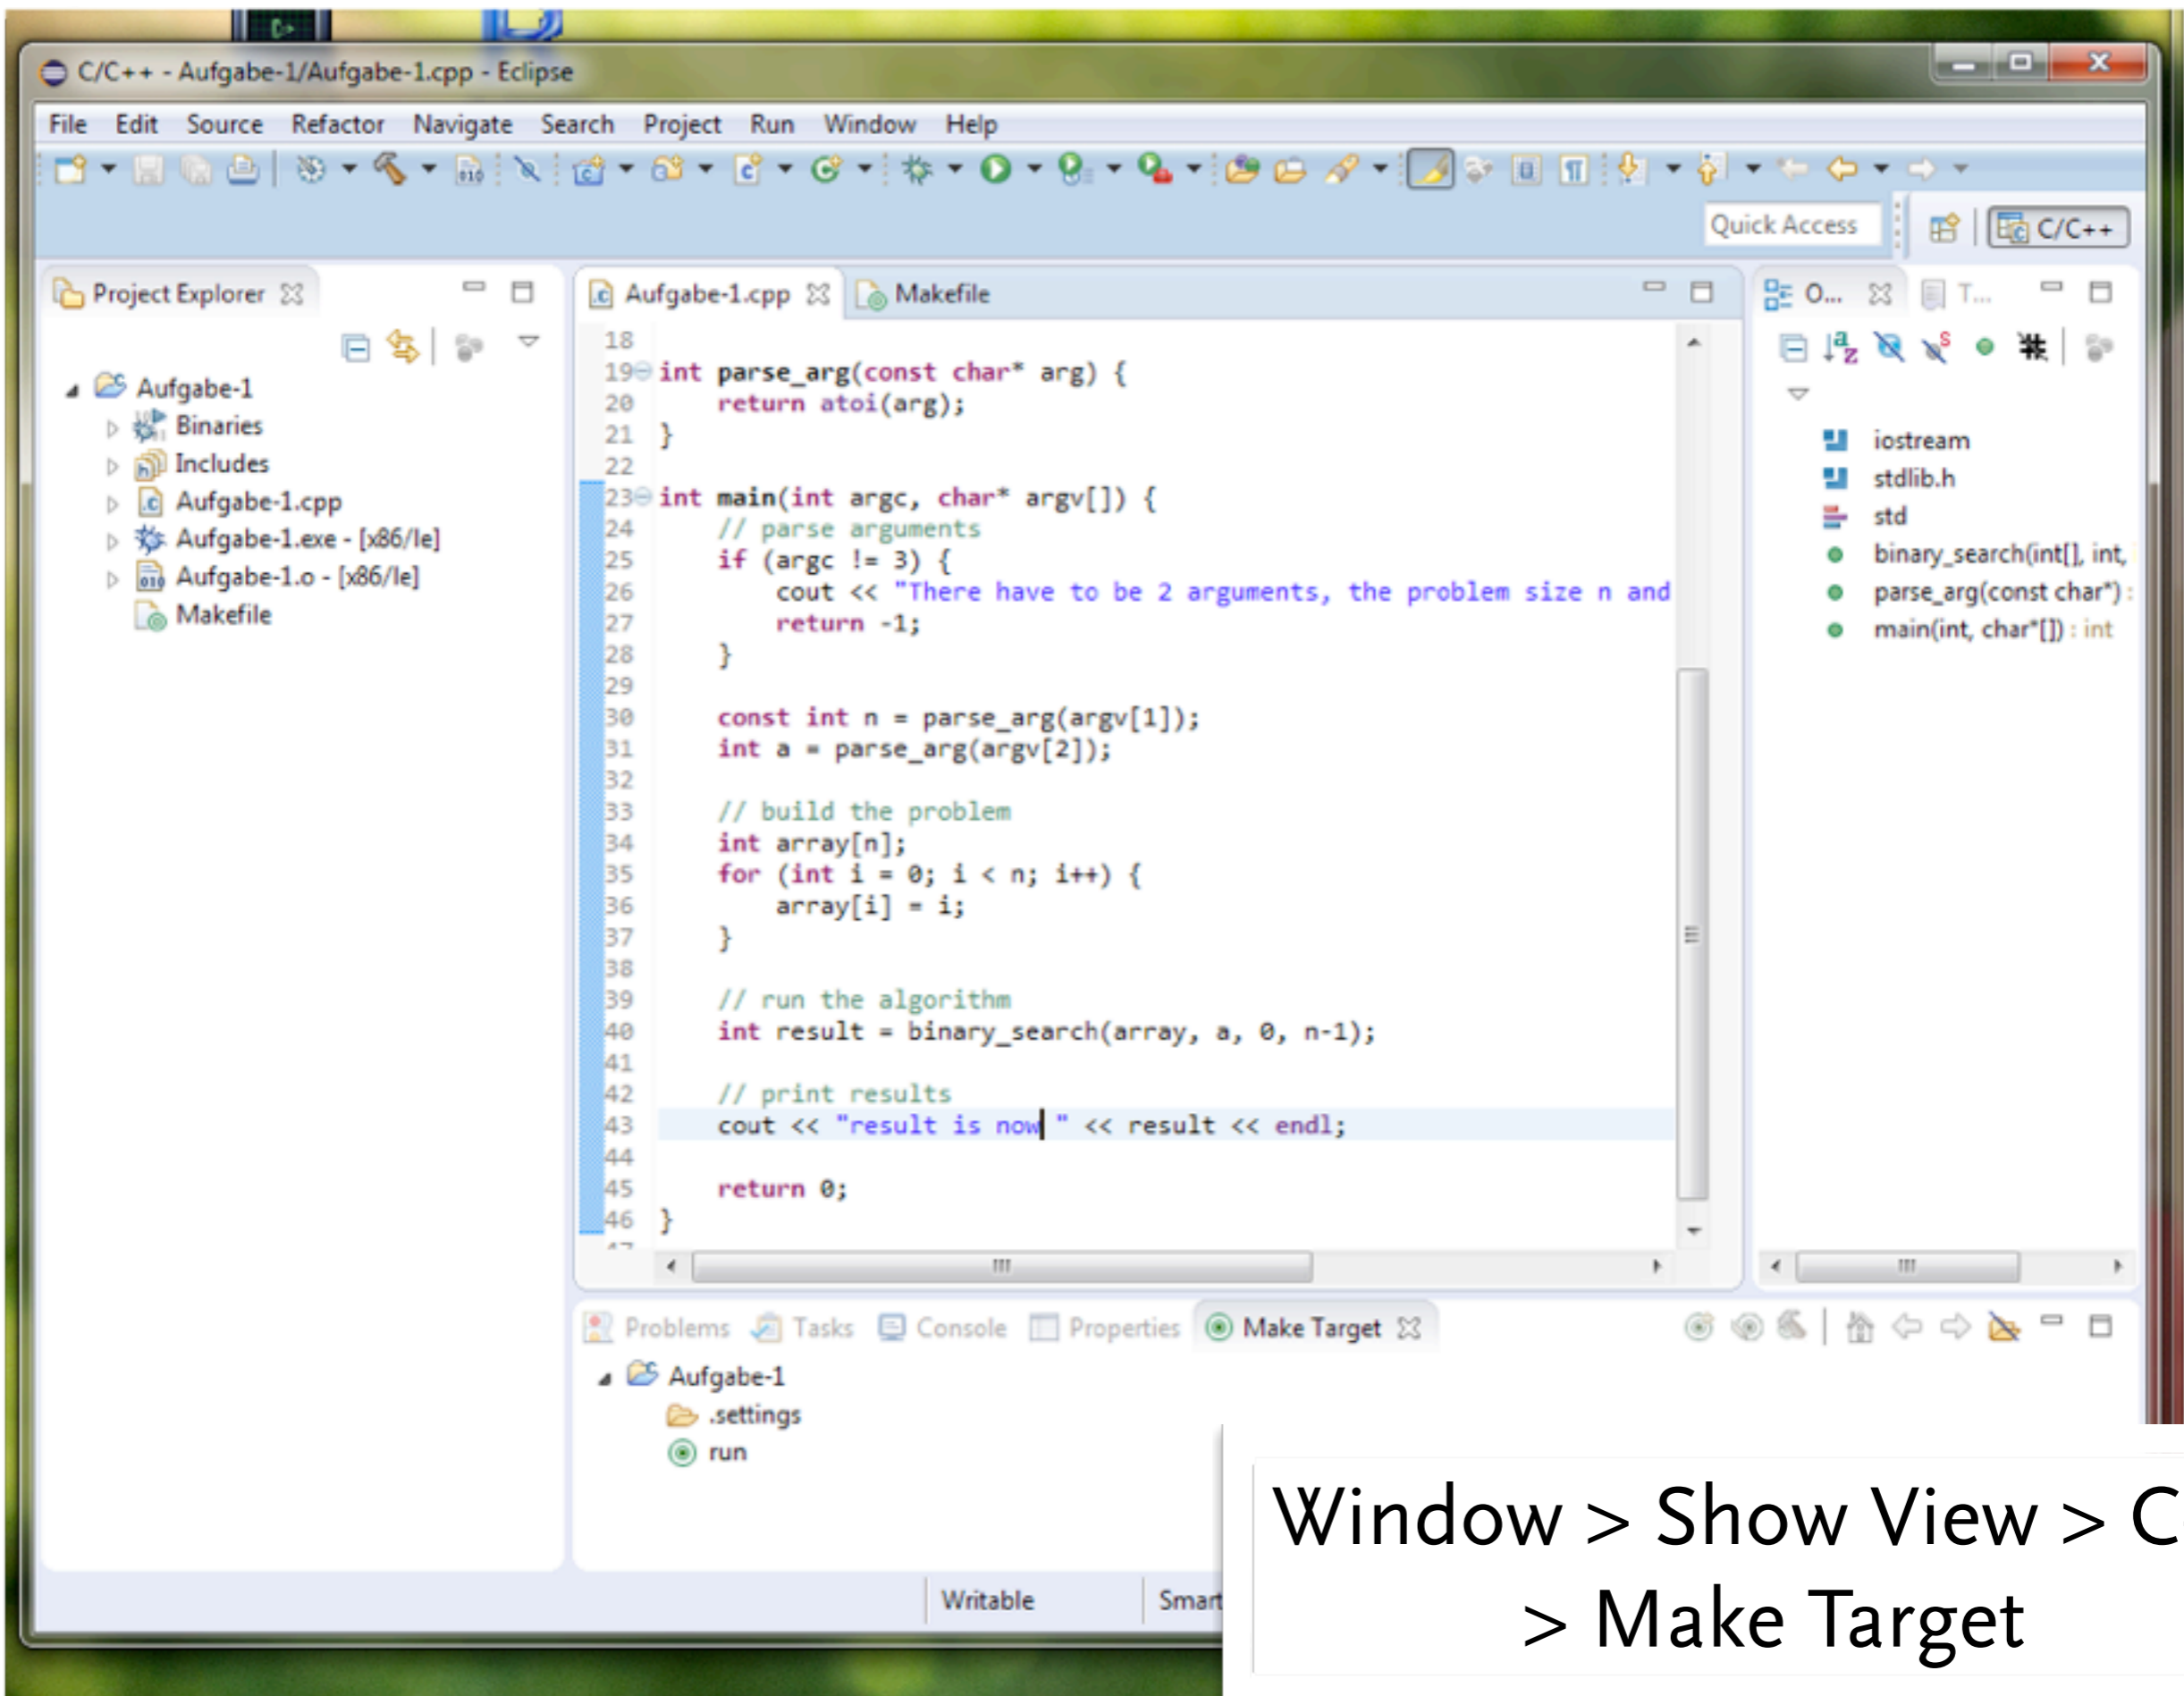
C/C++ - Aufgabe-1/Aufgabe-1.cpp - Eclipse

File Edit Source Refactor Navigate Search Project Run Window Help

Quick Access C/C++

Project Explorer

Aufgabe-1
Binaries
Includes
Aufgabe-1.cpp
Aufgabe-1.exe - [x86/le]
Aufgabe-1.o - [x86/le]
Makefile

Aufgabe-1.cpp Makefile

18
19 int parse_arg(const char* arg) {
20     return atoi(arg);
21 }
22
23 int main(int argc, char* argv[]) {
24     // parse arguments
25     if (argc != 3) {
26         cout << "There have to be 2 arguments, the problem size n and
27         return -1;
28     }
29
30     const int n = parse_arg(argv[1]);
31     int a = parse_arg(argv[2]);
32
33     // build the problem
34     int array[n];
35     for (int i = 0; i < n; i++) {
36         array[i] = i;
37     }
38
39     // run the algorithm
40     int result = binary_search(array, a, 0, n-1);
41
42     // print results
43     cout << "result is now " << result << endl;
44
45     return 0;
46 }

O... T...

iostream
stdlib.h
std
binary_search(int[], int,
parse_arg(const char*) :
main(int, char*[]) : int

Problems Tasks Console Properties Make Target

Aufgabe-1
.settings
run

Writable Smart

Window > Show View > C
> Make Target